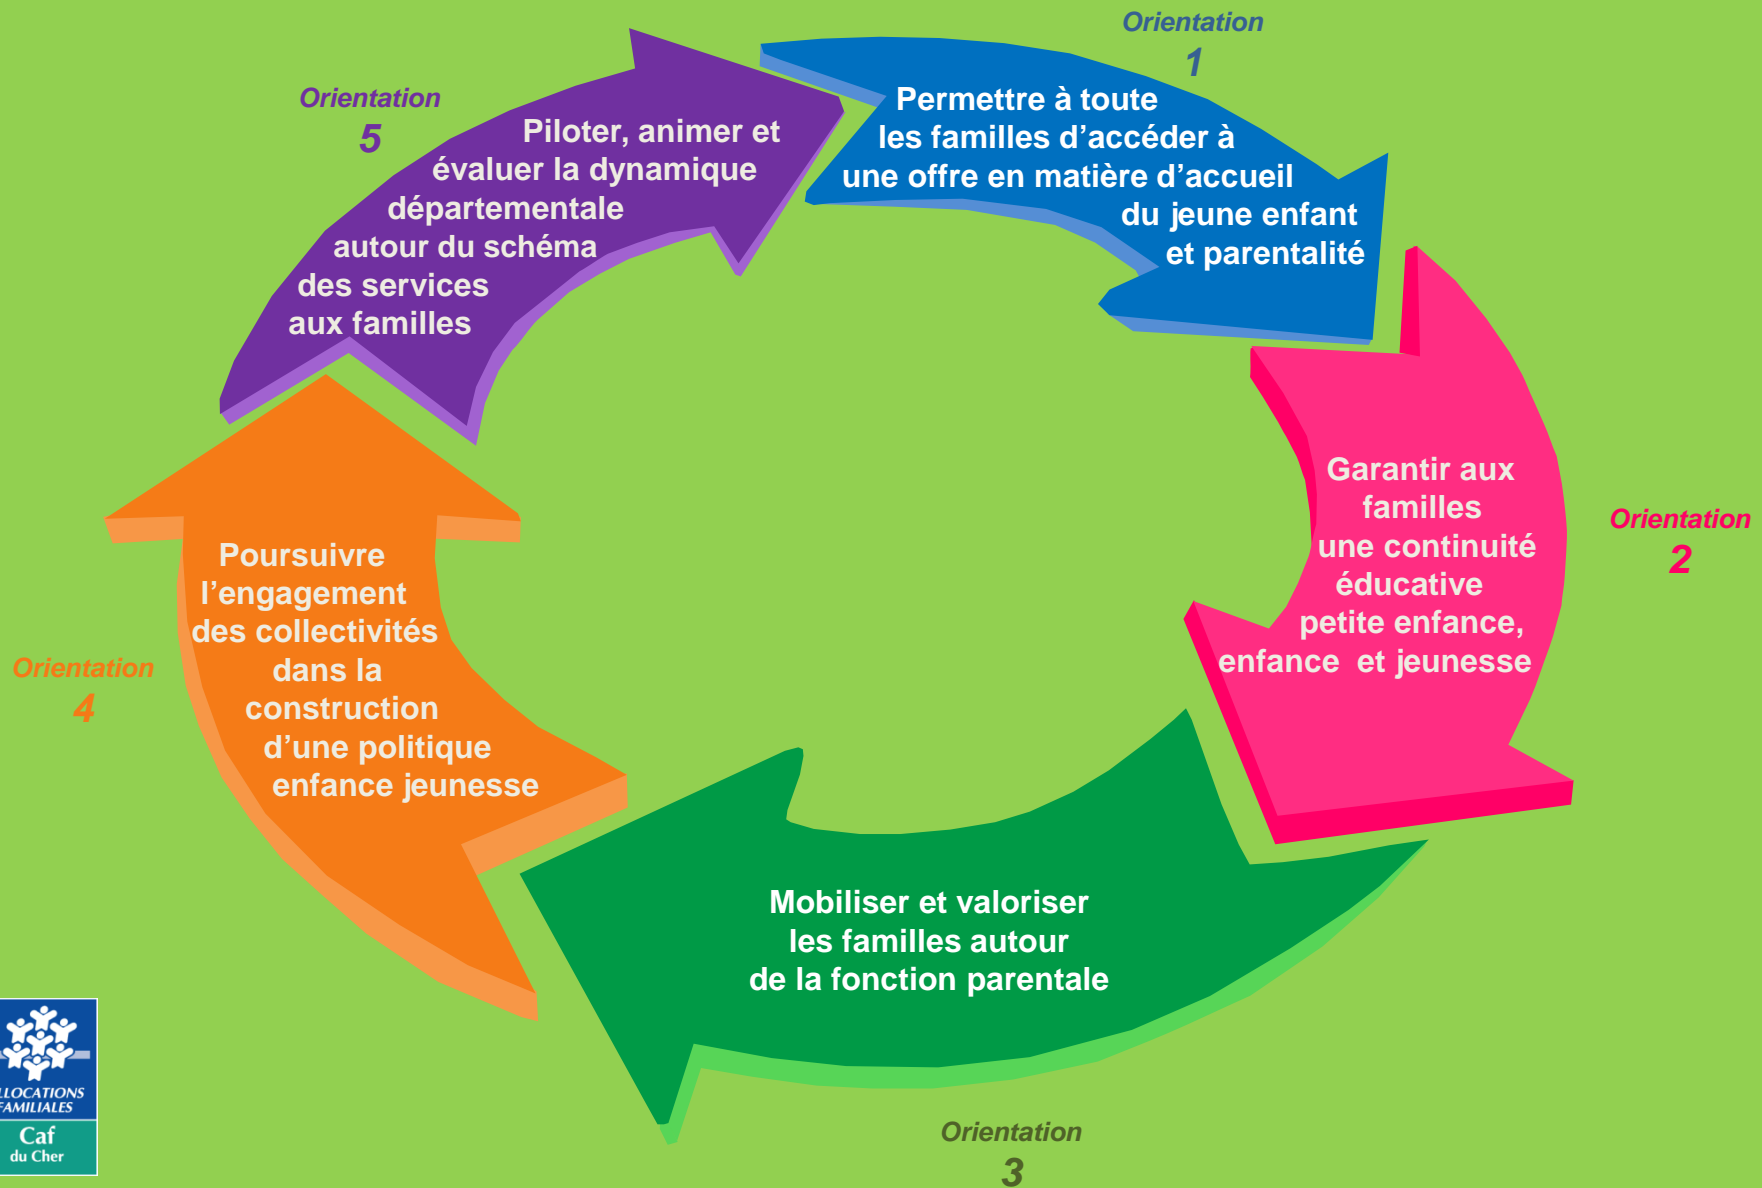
Orientation 1

Permettre à toute les familles d'accéder à une offre en matière d'accueil du jeune enfant et parentalité

Orientation 2

Garantir aux familles une continuité éducative petite enfance, enfance et jeunesse

Orientation 3

Mobiliser et valoriser les familles autour de la fonction parentale

Orientation 4

Poursuivre l'engagement des collectivités dans la construction d'une politique enfance jeunesse

Orientation 5

Piloter, animer et évaluer la dynamique départementale autour du schéma des services aux familles

LLOCATIONS FAMILIALES
Caf
du Cher